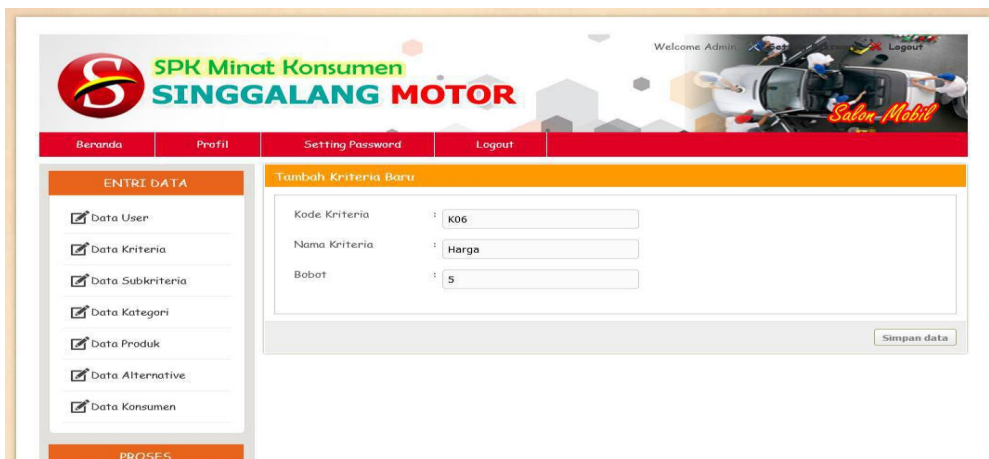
Welcome Admin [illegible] Logout

SPK Minat Konsumen
SINGGALANG MOTOR

Salon-Mobil

Beranda | Profil | Setting Password | Logout

ENTRI DATA

Data User
Data Kriteria
Data Subkriteria
Data Kategori
Data Produk
Data Alternative
Data Konsumen

PROSES

Tambah Kriteria Baru

Kode Kriteria : K06
Nama Kriteria : Harga
Bobot : 5

Simpan data